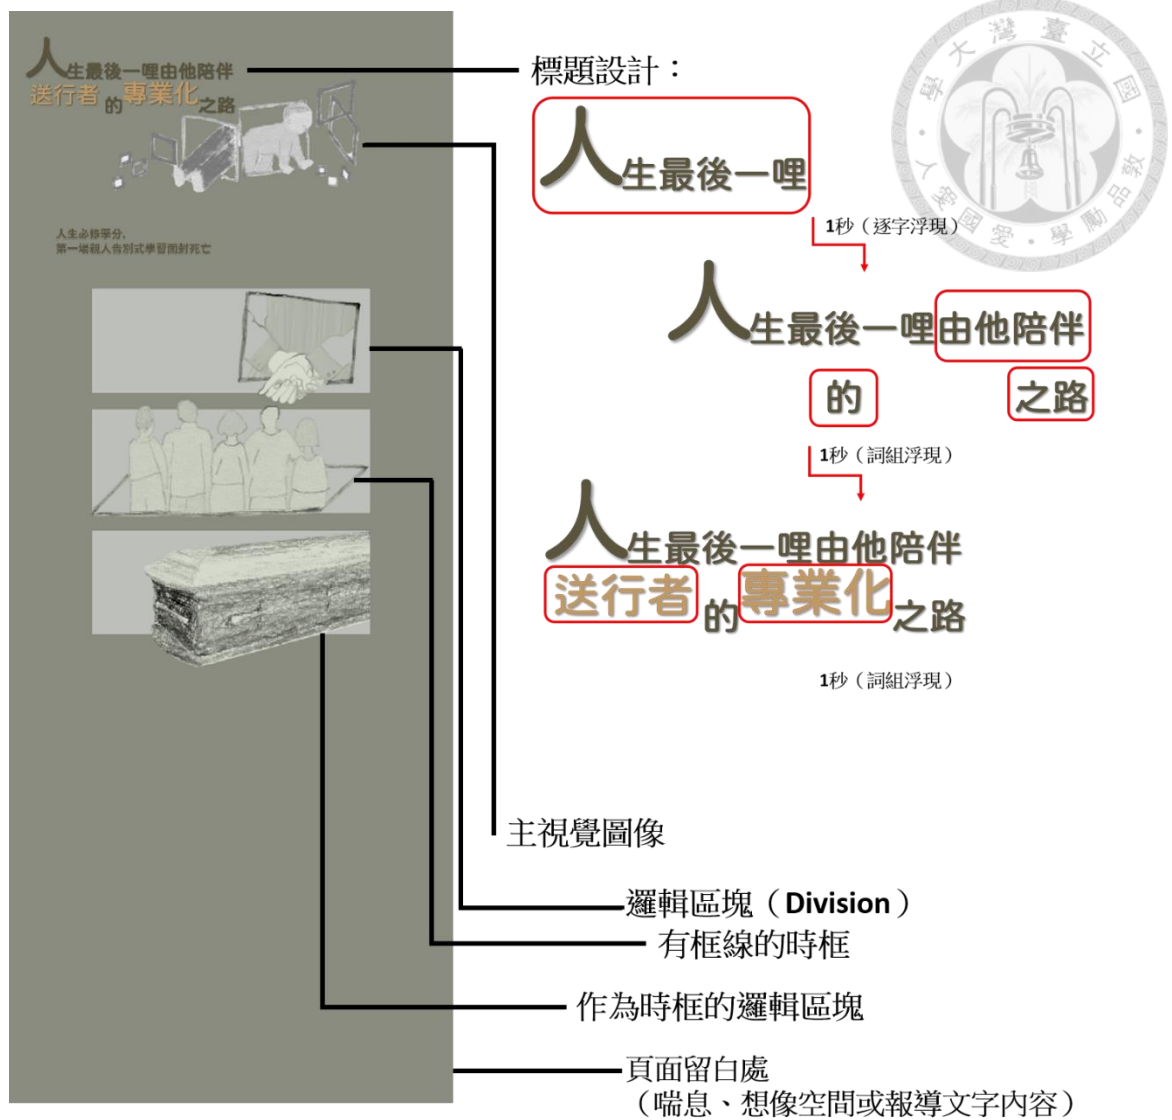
人生最後一哩由他陪伴
送行者的專業化之路

人生必修學分，
第一場親人告別式學習面對死亡

標題設計：

人生最後一哩

1秒（逐字浮現）

人生最後一哩由他陪伴
的 之路

1秒（詞組浮現）

人生最後一哩由他陪伴
送行者的專業化之路

1秒（詞組浮現）

主視覺圖像

邏輯區塊（Division）

有框線的時框

作為時框的邏輯區塊

頁面留白處
（喘息、想像空間或報導文字內容）

國立臺灣大學
愛國・愛人・勤學・品敎